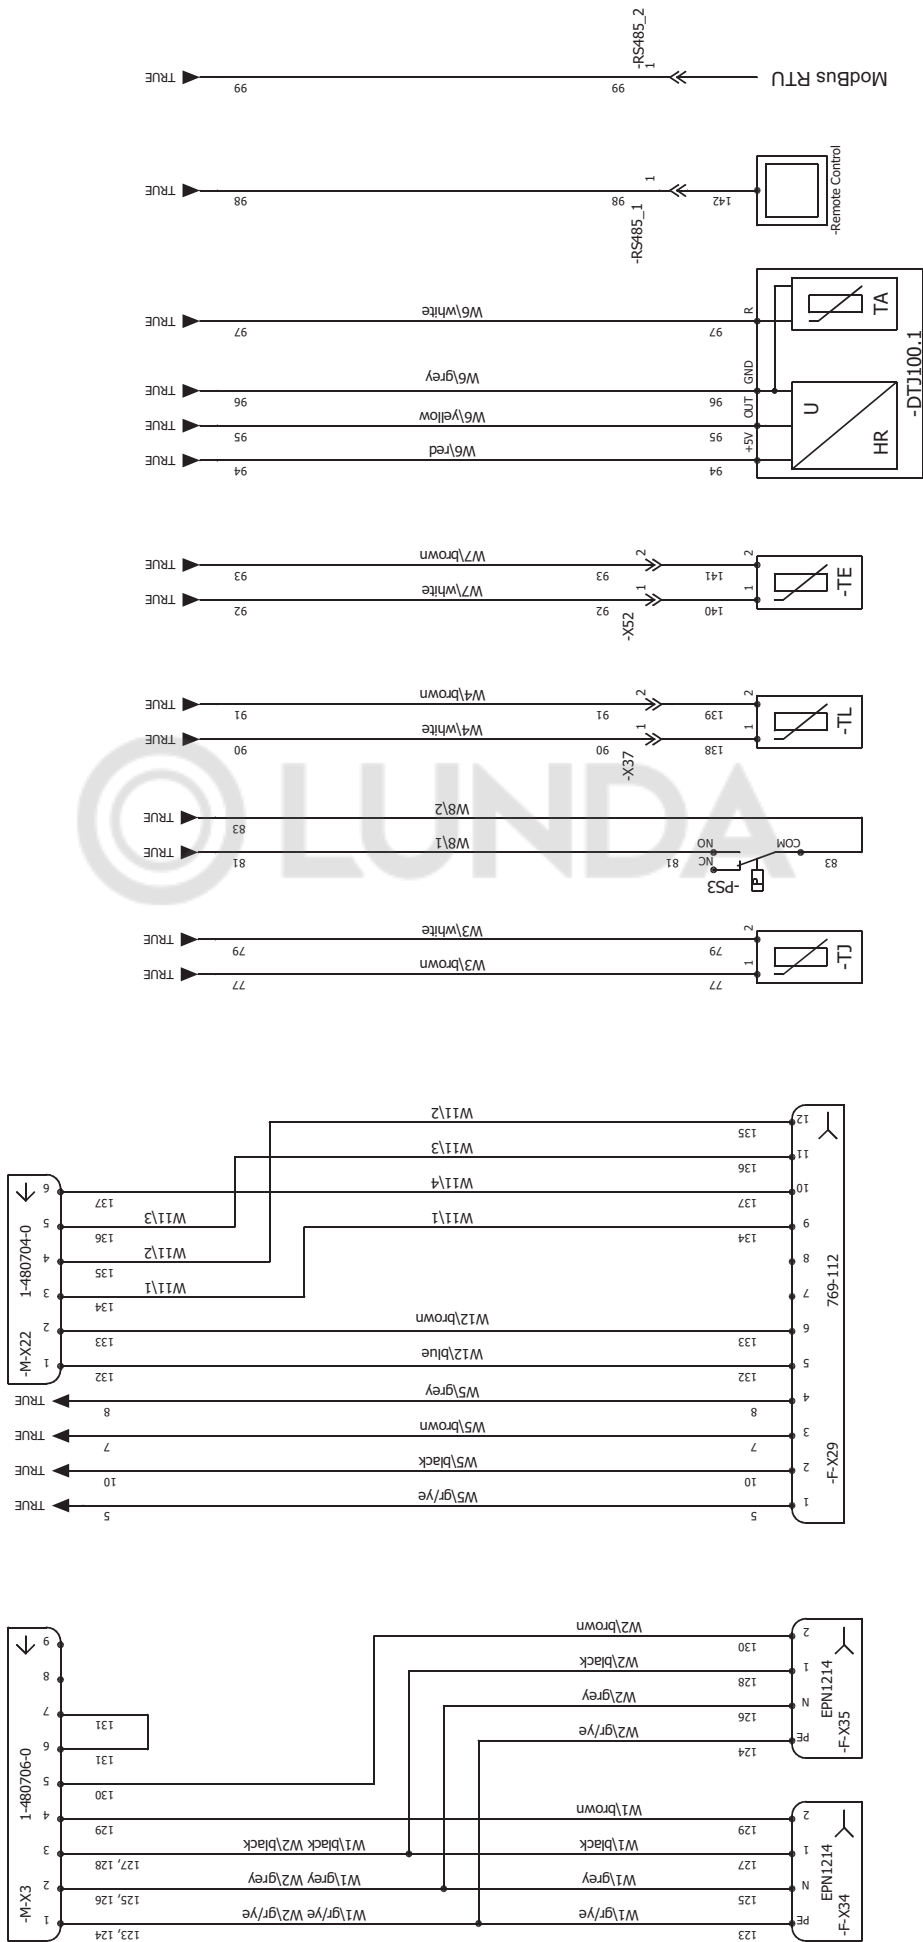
ModBus RTU
-RS485_2
1
99
99
TRUE

-Remote Control
142
1
-RS485_1
98
98
TRUE

-DTJ100.1
TA
HR
U
R
GND
OUT
+5V
97
96
95
94
W6\white
W6\grey
W6\yellow
W6\red
97
96
95
94
TRUE
TRUE
TRUE
TRUE

-TE
2
1
141
140
2
1
-X52
93
92
W7\brown
W7\white
93
92
TRUE
TRUE

-TL
2
1
139
138
2
1
-X37
91
90
W4\brown
W4\white
91
90
TRUE
TRUE

OLUNDA

COM
NO
NC
-PS3
83
81
W8\2
W8\1
83
81
TRUE
TRUE

-TJ
2
1
79
77
W3\white
W3\brown
79
77
TRUE
TRUE

-F-X29
769-112
12
11
10
9
8
7
6
5
4
3
2
1
135
136
137
134
133
132
8
7
10
5
W11\2
W11\3
W11\4
W11\1
W12\brown
W12\blue
W5\grey
W5\brown
W5\black
W5\gr/ye
W11\3
W11\2
W11\1
137
136
135
134
133
132
8
7
10
5
-M-X22
1-480704-0
6
5
4
3
2
1
TRUE
TRUE
TRUE
TRUE

-F-X35
EPN1214
2
1
N
PE
130
128
126
124
W2\brown
W2\black
W2\grey
W2\gr/ye

-F-X34
EPN1214
2
1
N
PE
129
127
125
123
W1\brown
W1\black
W1\grey
W1\gr/ye
W1\black W2\black
W1\grey W2\grey
W1\gr/ye W2\gr/ye
131
131
130
129
127, 128
125, 126
123, 124
-M-X3
1-480706-0
9
8
7
6
5
4
3
2
1